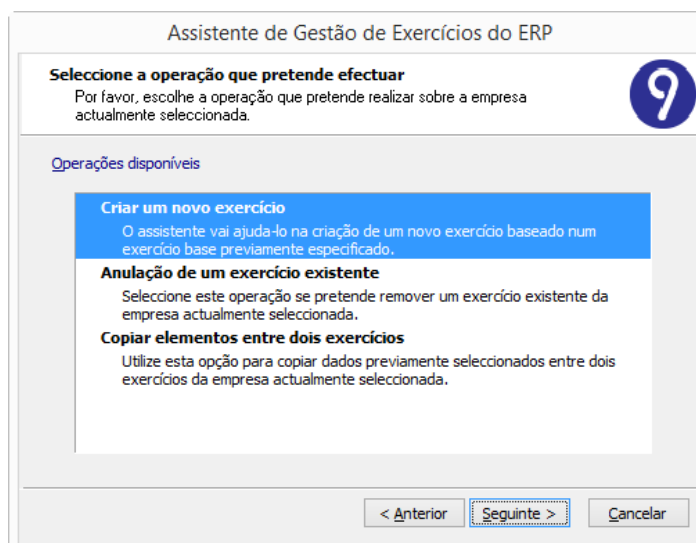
Assistente de Gestão de Exercícios do ERP

**Seleccione a operação que pretende efectuar**
Por favor, escolhe a operação que pretende realizar sobre a empresa actualmente seleccionada.

Operações disponíveis

**Criar um novo exercício**
O assistente vai ajudá-lo na criação de um novo exercício baseado num exercício base previamente especificado.

**Anulação de um exercício existente**
Seleccione este operação se pretende remover um exercício existente da empresa actualmente seleccionada.

**Copiar elementos entre dois exercícios**
Utilize esta opção para copiar dados previamente seleccionados entre dois exercícios da empresa actualmente seleccionada.

< Anterior | Seguinte > | Cancelar